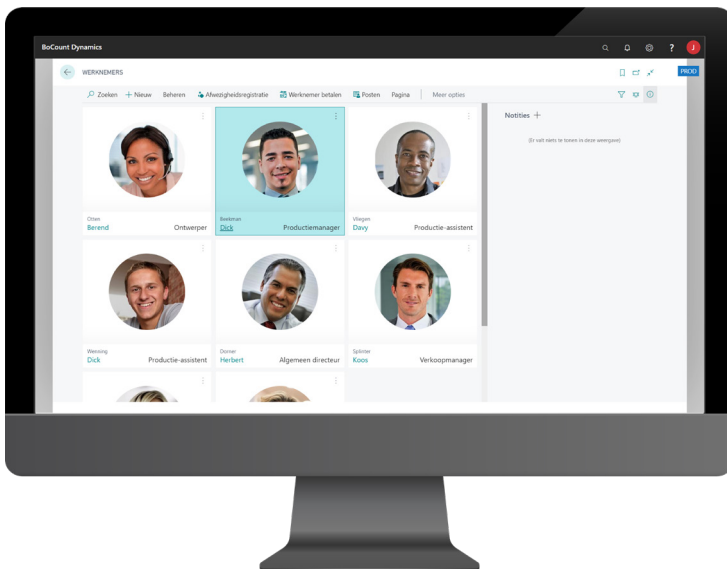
BoCount Dynamics

J

WERKNEMERS

PROD

Zoeken + Nieuw Beheren Afwezigheidsregistratie Werknemer betalen Posten Pagina Meer opties

Notities +

(Er valt niets te tonen in deze weergave)

Otten
Berend Ontwerper

Beekman
Dick Productiemanager

Vliegen
Davy Productie-assistent

Wenning
Dick Productie-assistent

Donner
Herbert Algemeen directeur

Splinter
Koos Verkoopmanager